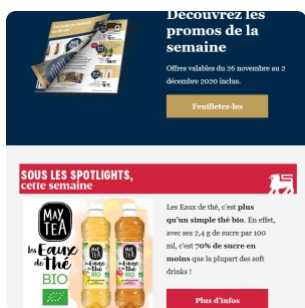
Découvrez les promos de la semaine

Offres valables du 26 novembre au 2 décembre 2020 inclus.

Feuilletez-les

SOUS LES SPOTLIGHTS, cette semaine

MAY TEA

les Eaux de Thé BIO

Les Eaux de thé, c'est plus qu'un simple thé bio. En effet, avec ses 2,4 g de sucre par 100 ml, c'est 70% de sucre en moins que la plupart des soft drinks !

Plus d'infos